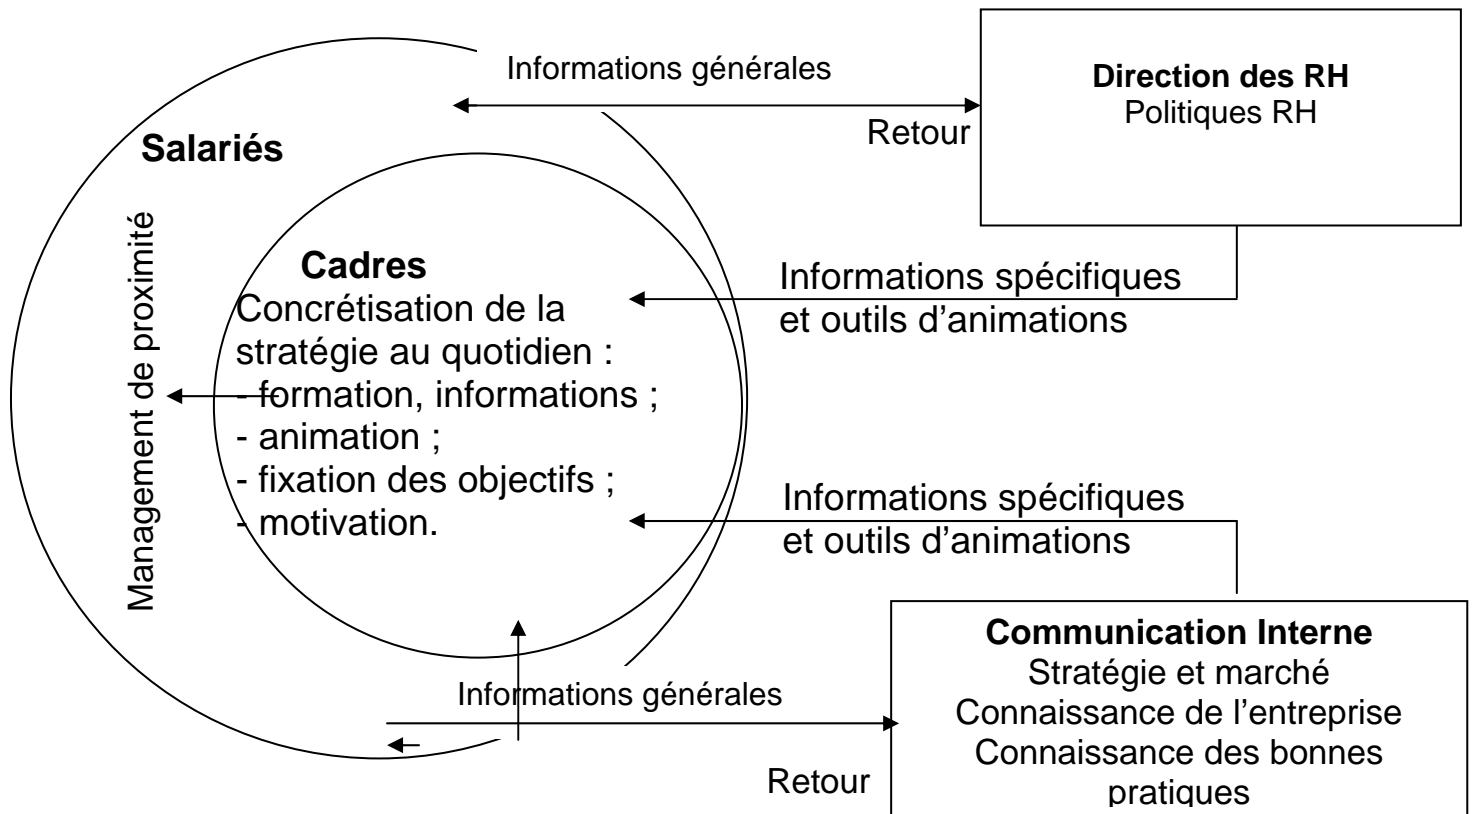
Informations générales

Direction des RH
Politiques RH

Retour

Salariés

Management de proximité

Cadres
Concrétisation de la stratégie au quotidien :
- formation, informations ;
- animation ;
- fixation des objectifs ;
- motivation.

Informations spécifiques et outils d'animations

Informations spécifiques et outils d'animations

Communication Interne
Stratégie et marché
Connaissance de l'entreprise
Connaissance des bonnes pratiques

Informations générales

Retour